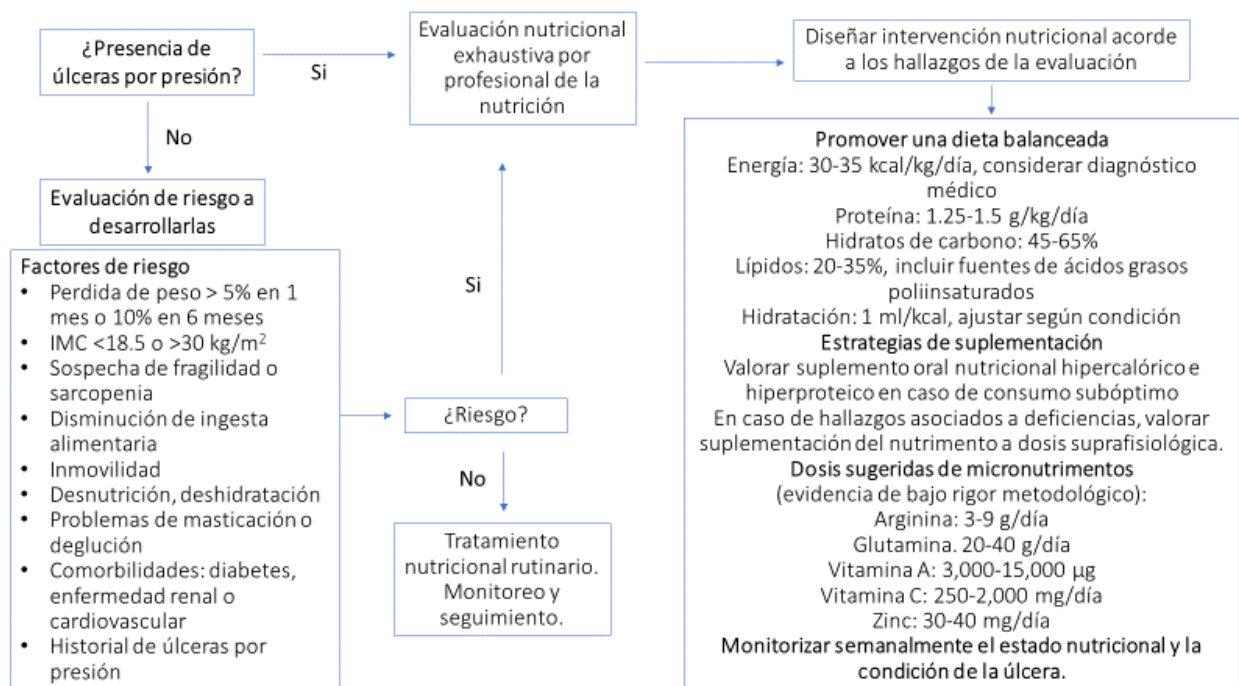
¿Presencia de úlceras por presión?

Si

Evaluación nutricional exhaustiva por profesional de la nutrición

Diseñar intervención nutricional acorde a los hallazgos de la evaluación

No

Evaluación de riesgo a desarrollarlas

Factores de riesgo
• Perdida de peso > 5% en 1 mes o 10% en 6 meses
• IMC <18.5 o >30 kg/m$^2$
• Sospecha de fragilidad o sarcopenia
• Disminución de ingesta alimentaria
• Inmovilidad
• Desnutrición, deshidratación
• Problemas de masticación o deglución
• Comorbilidades: diabetes, enfermedad renal o cardiovascular
• Historial de úlceras por presión

Si

¿Riesgo?

No

Tratamiento nutricional rutinario. Monitoreo y seguimiento.

Promover una dieta balanceada
Energía: 30-35 kcal/kg/día, considerar diagnóstico médico
Proteína: 1.25-1.5 g/kg/día
Hidratos de carbono: 45-65%
Lípidos: 20-35%, incluir fuentes de ácidos grasos poliinsaturados
Hidratación: 1 ml/kcal, ajustar según condición
Estrategias de suplementación
Valorar suplemento oral nutricional hipercalórico e hiperproteico en caso de consumo subóptimo
En caso de hallazgos asociados a deficiencias, valorar suplementación del nutrimento a dosis suprafisiológica.
Dosis sugeridas de micronutrimentos
(evidencia de bajo rigor metodológico):
Arginina: 3-9 g/día
Glutamina. 20-40 g/día
Vitamina A: 3,000-15,000 µg
Vitamina C: 250-2,000 mg/día
Zinc: 30-40 mg/día
Monitorizar semanalmente el estado nutricional y la condición de la úlcera.